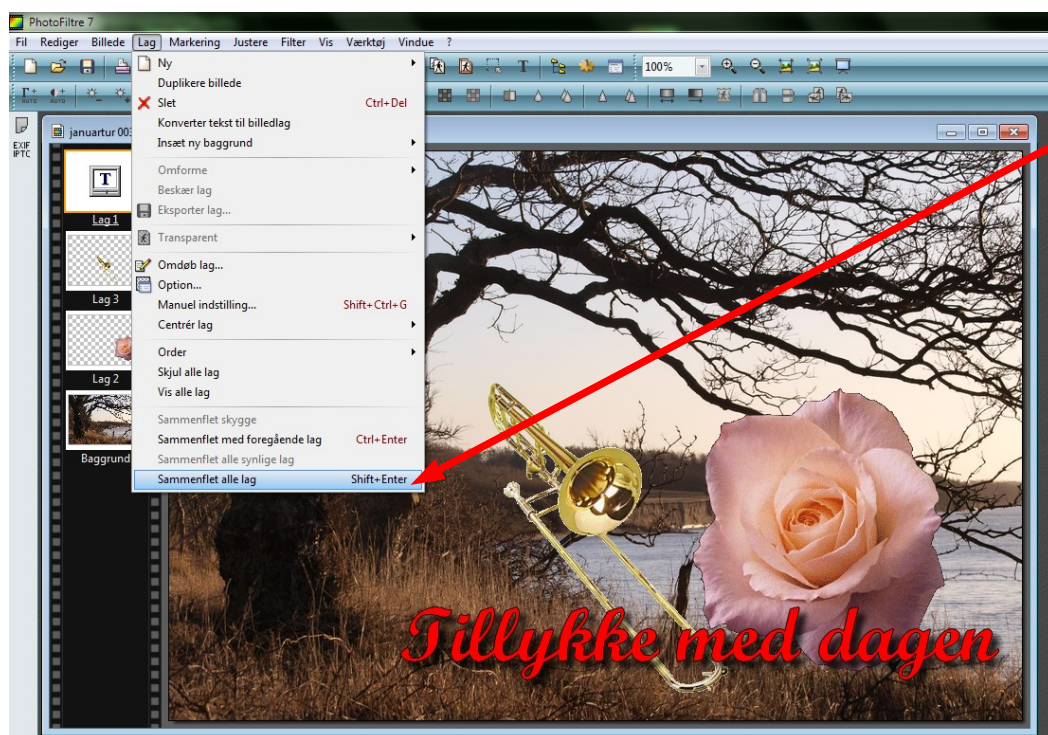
PhotoFiltre 7

Fil Rediger Billede Lag Markering Justere Filter Vis Værktøj Vindue ?

100%

EXIF IPTC

januartur 003

Lag 1
Lag 3
Lag 2
Baggrund

Ny
Duplikere billede
Slet Ctrl+Del
Konverter tekst til billedlag
Insæt ny baggrund
Omforme
Beskær lag
Eksporter lag...
Transparent
Omdøb lag...
Option...
Manuel indstilling... Shift+Ctrl+G
Centrér lag
Order
Skjul alle lag
Vis alle lag
Sammenflet skygge
Sammenflet med foregående lag Ctrl+Enter
Sammenflet alle synlige lag
Sammenflet alle lag Shift+Enter

Tillykke med dagen